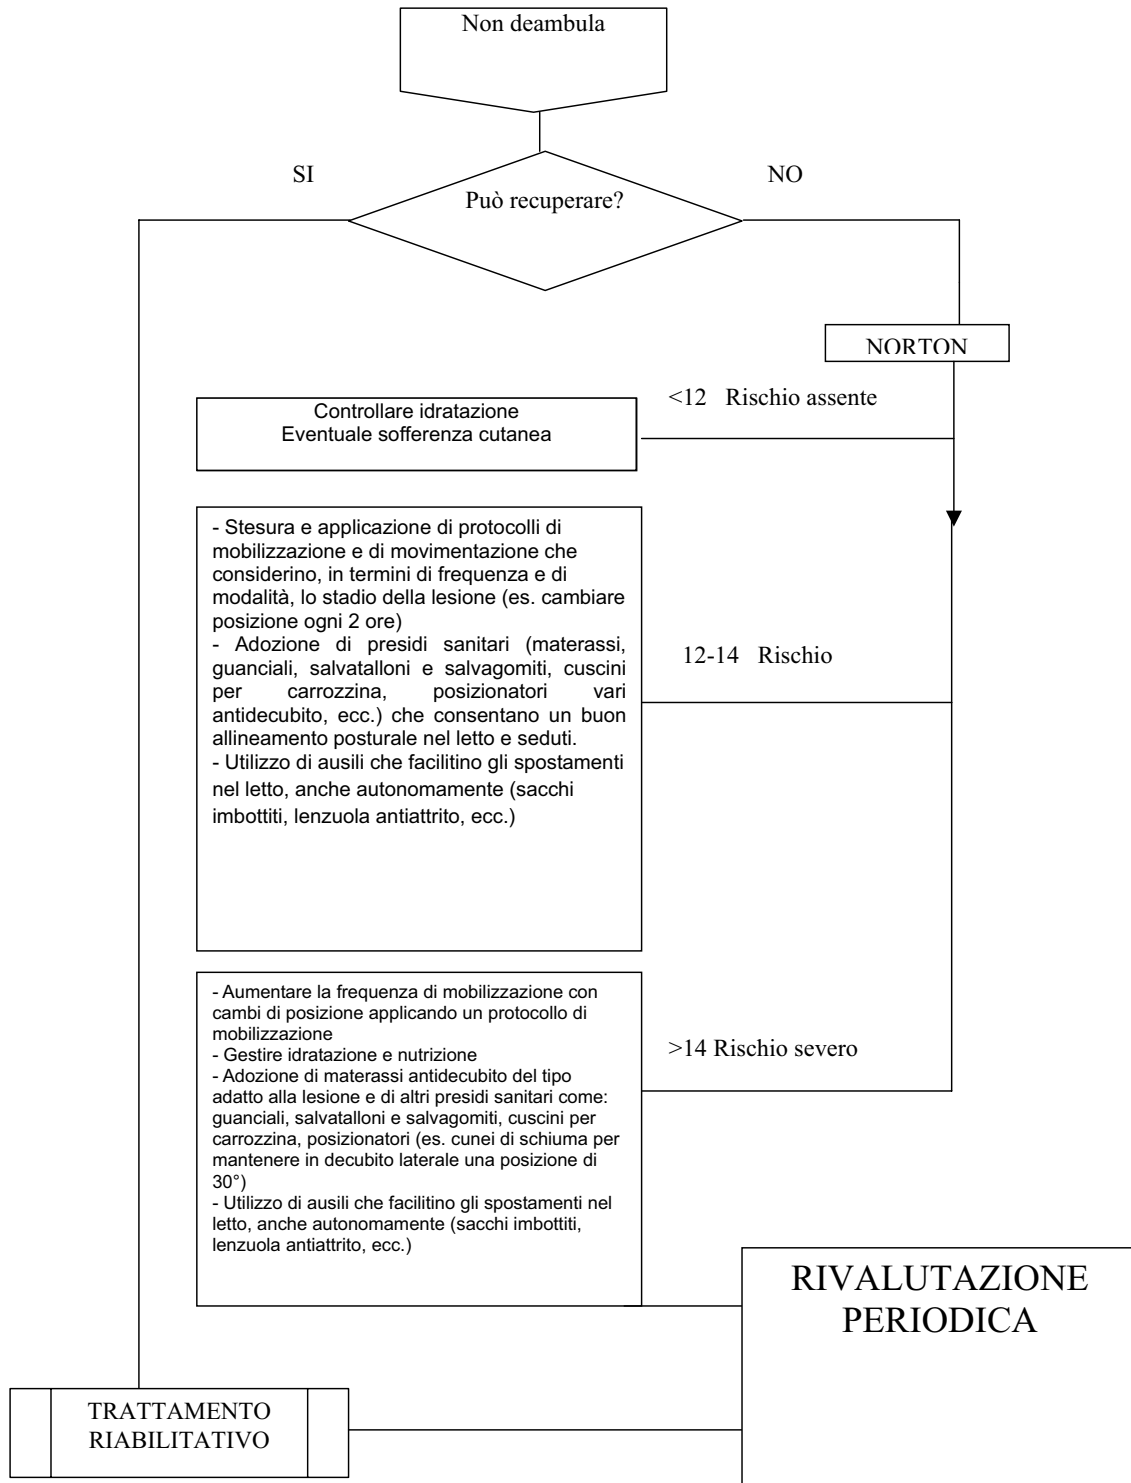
Non deambula

SI

NO

Può recuperare?

NORTON

<12 Rischio assente

Controllare idratazione
Eventuale sofferenza cutanea

- Stesura e applicazione di protocolli di mobilizzazione e di movimentazione che considerino, in termini di frequenza e di modalità, lo stadio della lesione (es. cambiare posizione ogni 2 ore)
- Adozione di presidi sanitari (materassi, guanciali, salvatalloni e salvagomiti, cuscini per carrozzina, posizionatori vari antidecubito, ecc.) che consentano un buon allineamento posturale nel letto e seduti.
- Utilizzo di ausili che facilitino gli spostamenti nel letto, anche autonomamente (sacchi imbottiti, lenzuola antiattrito, ecc.)

12-14 Rischio

- Aumentare la frequenza di mobilizzazione con cambi di posizione applicando un protocollo di mobilizzazione
- Gestire idratazione e nutrizione
- Adozione di materassi antidecubito del tipo adatto alla lesione e di altri presidi sanitari come: guanciali, salvatalloni e salvagomiti, cuscini per carrozzina, posizionatori (es. cunei di schiuma per mantenere in decubito laterale una posizione di 30°)
- Utilizzo di ausili che facilitino gli spostamenti nel letto, anche autonomamente (sacchi imbottiti, lenzuola antiattrito, ecc.)

>14 Rischio severo

RIVALUTAZIONE PERIODICA

TRATTAMENTO RIABILITATIVO